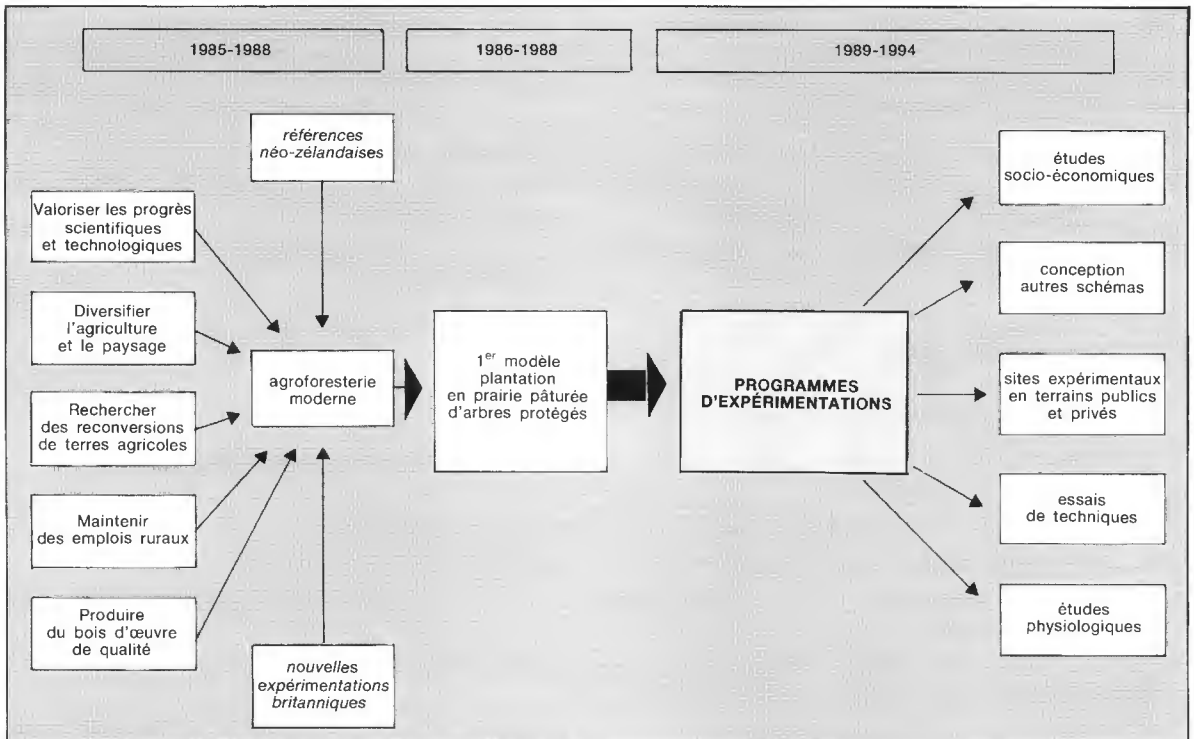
1985-1988

1986-1988

1989-1994

références néo-zélandaises

Valoriser les progrès scientifiques et technologiques

Diversifier l'agriculture et le paysage

Rechercher des reconversions de terres agricoles

Maintenir des emplois ruraux

Produire du bois d'œuvre de qualité

nouvelles expérimentations britanniques

agroforesterie moderne

1$^{er}$ modèle plantation en prairie pâturée d'arbres protégés

PROGRAMMES D'EXPÉRIMENTATIONS

études socio-économiques

conception autres schémas

sites expérimentaux en terrains publics et privés

essais de techniques

études physiologiques